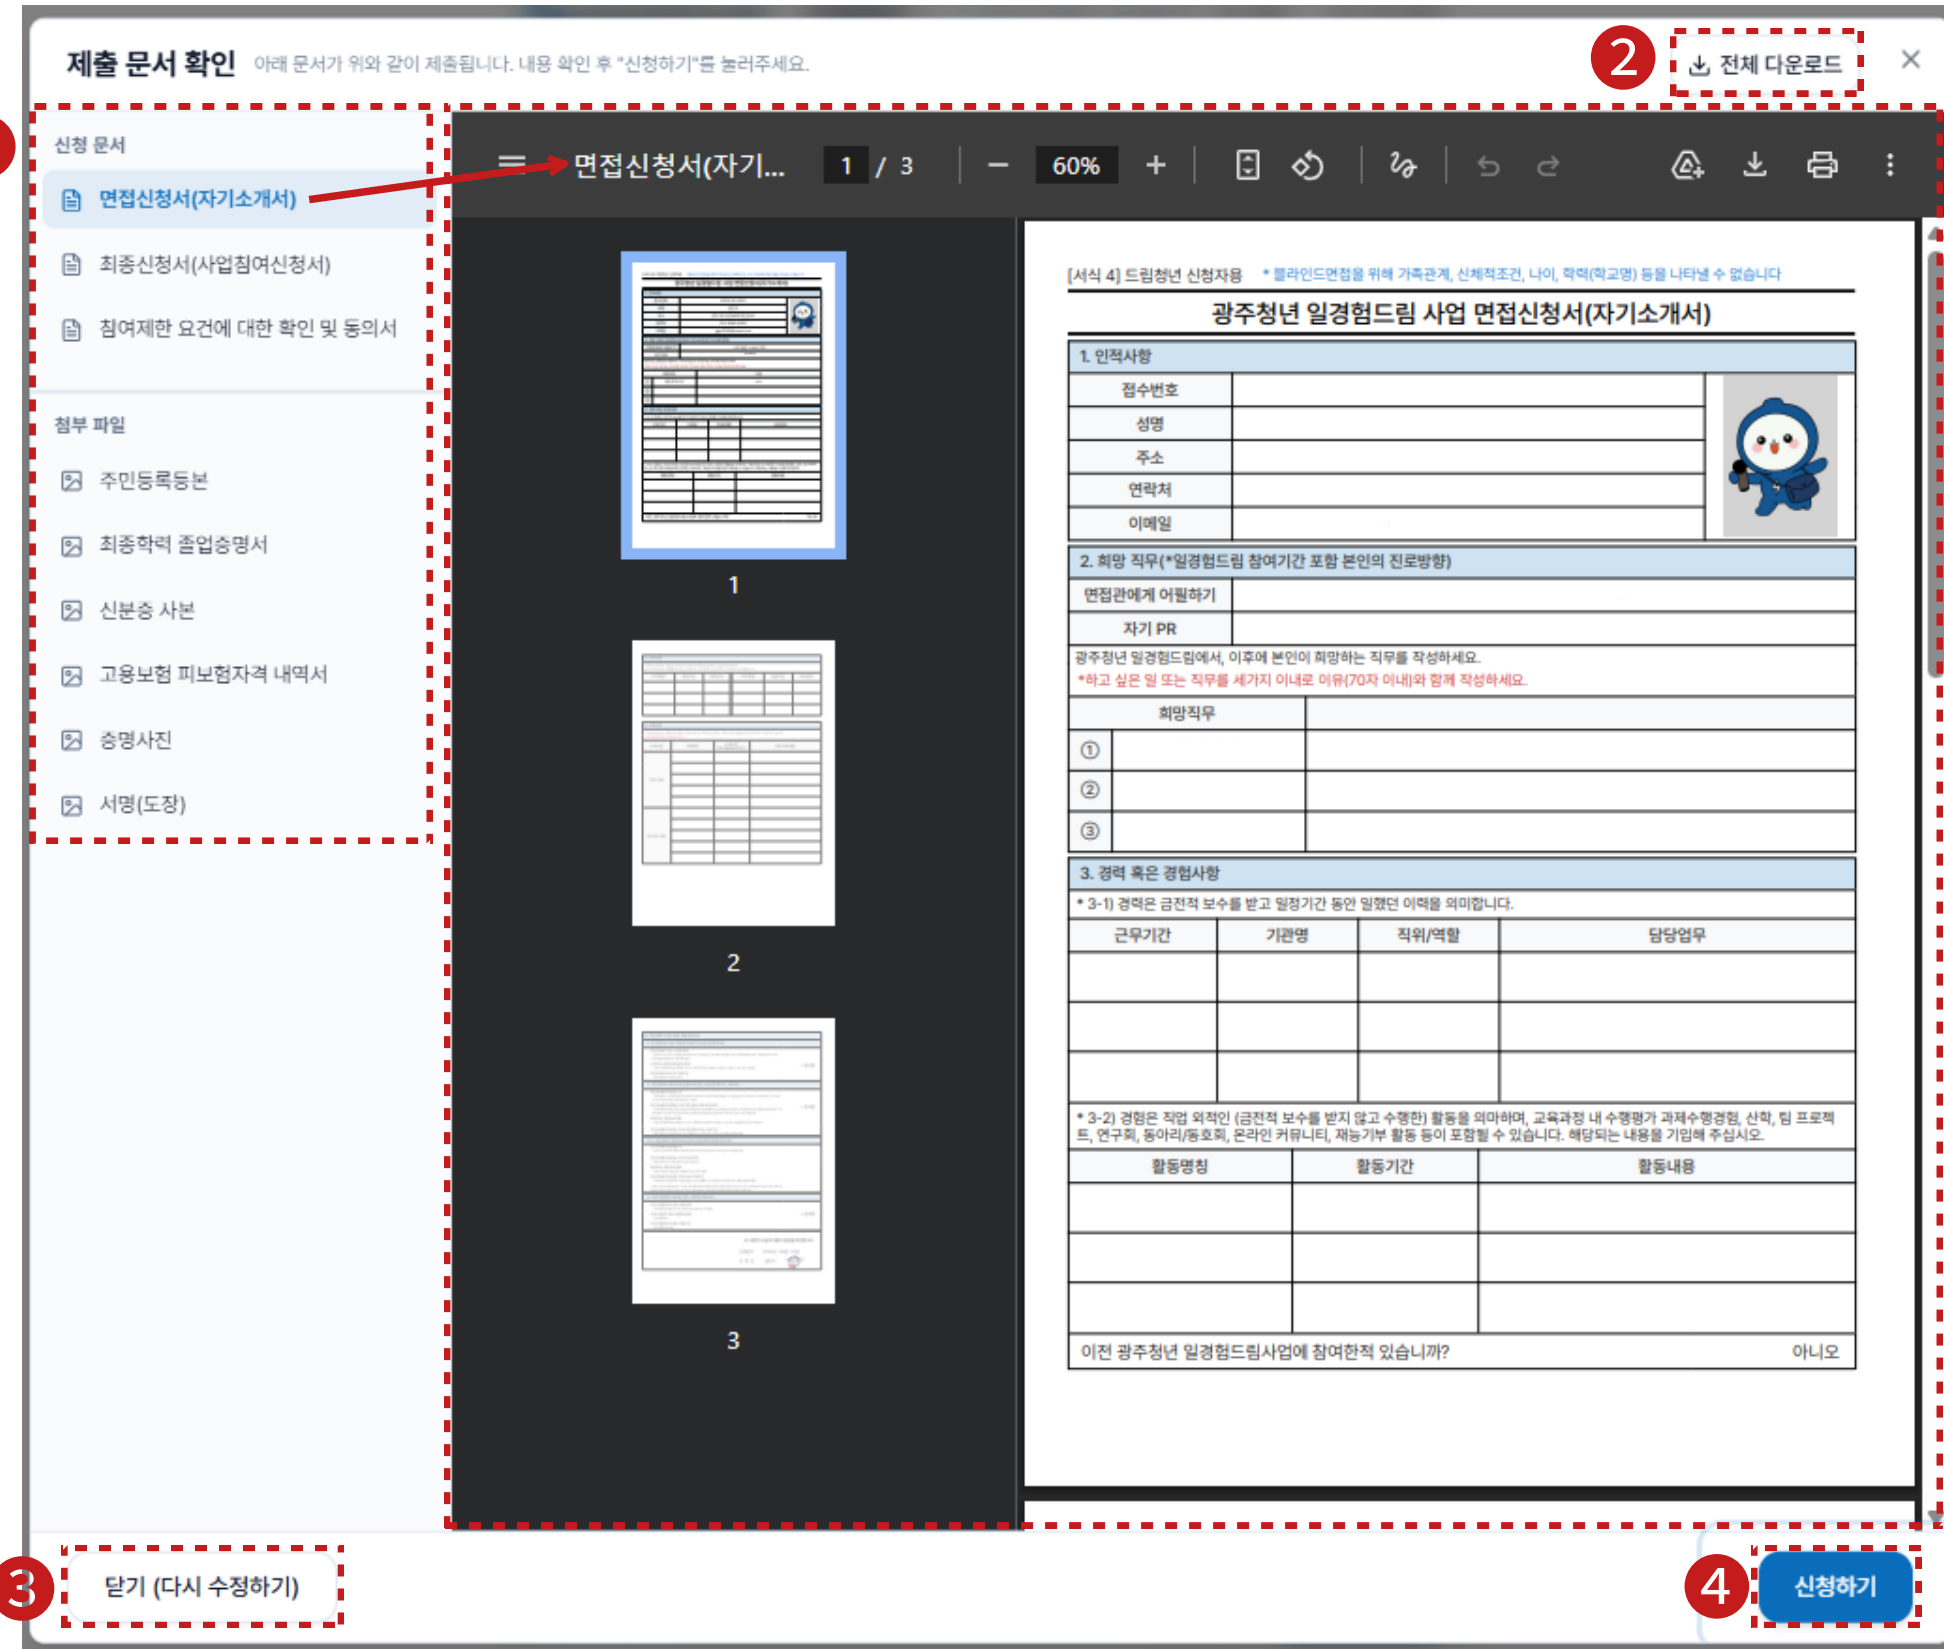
제출 문서 확인 아래 문서가 위와 같이 제출됩니다. 내용 확인 후 "신청하기"를 눌러주세요.

2

전체 다운로드

×

신청 문서

면접신청서(자기소개서)

최종신청서(사업참여신청서)

참여제한 요건에 대한 확인 및 동의서

첨부 파일

주민등록등본

최종학력 졸업증명서

신분증 사본

고용보험 피보험자격 내역서

증명사진

서명(도장)

면접신청서(자기... 1 / 3 − 60% +

1

2

3

[서식 4] 드림청년 신청자용 * 블라인드면접을 위해 가족관계, 신체적조건, 나이, 학력(학교명) 등을 나타낼 수 없습니다

광주청년 일경험드림 사업 면접신청서(자기소개서)

1. 인적사항

| 접수번호 | |
|---|---|
| 성명 | |
| 주소 | |
| 연락처 | |
| 이메일 | |

2. 희망 직무(*일경험드림 참여기간 포함 본인의 진로방향)

| 면접관에게 어필하기 | |
|---|---|
| 자기 PR | |

광주청년 일경험드림에서, 이후에 본인이 희망하는 직무를 작성하세요.
*하고 싶은 일 또는 직무를 세가지 이내로 이유(70자 이내)와 함께 작성하세요.

| | 희망직무 | |
|---|---|---|
| ① | | |
| ② | | |
| ③ | | |

3. 경력 혹은 경험사항

* 3-1) 경력은 금전적 보수를 받고 일정기간 동안 일했던 이력을 의미합니다.

| 근무기간 | 기관명 | 직위/역할 | 담당업무 |
|---|---|---|---|
| | | | |
| | | | |
| | | | |

* 3-2) 경험은 직업 외적인 (금전적 보수를 받지 않고 수행한) 활동을 의미하며, 교육과정 내 수행평가 과제수행경험, 산학, 팀 프로젝트, 연구회, 동아리/동호회, 온라인 커뮤니티, 재능기부 활동 등이 포함될 수 있습니다. 해당되는 내용을 기입해 주십시오.

| 활동명칭 | 활동기간 | 활동내용 |
|---|---|---|
| | | |
| | | |
| | | |

이전 광주청년 일경험드림사업에 참여한적 있습니까? 아니오

3

닫기 (다시 수정하기)

4

신청하기